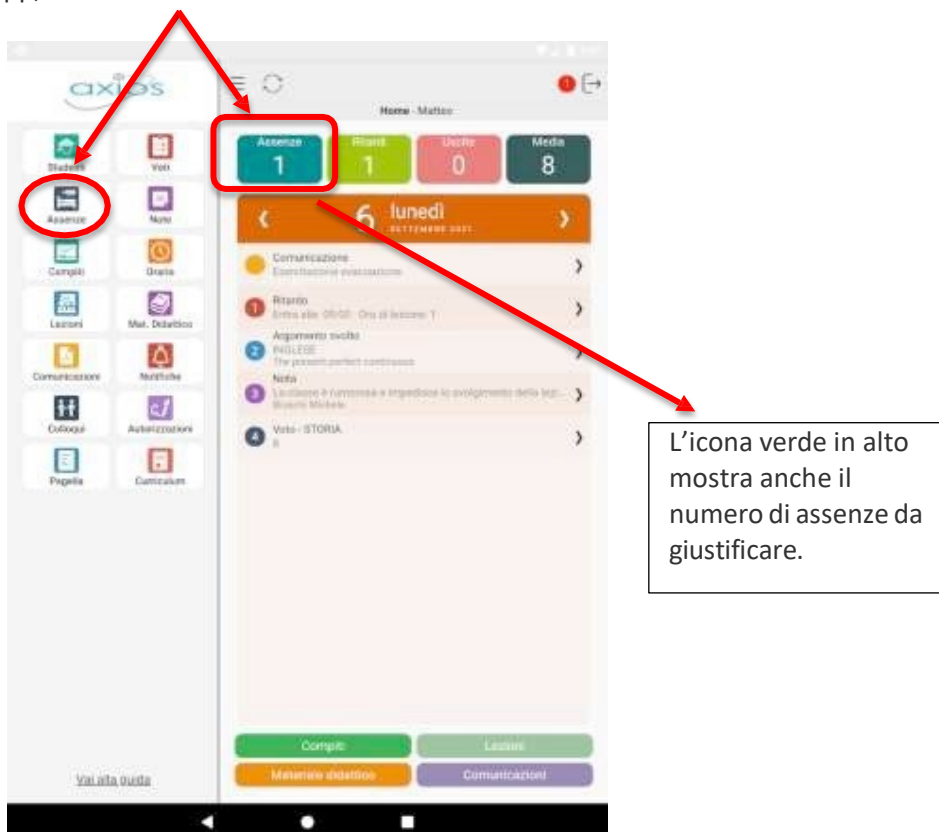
axios

Home - Matteo

| Assenze | Ritardi | Uscite | Media |
|---|---|---|---|
| 1 | 1 | 0 | 8 |

6 lunedì
SETTEMBRE 2021

Comunicazione
Esercitazione evacuazione

Ritardo
Entra alle 09:00 · Ora di lezione: 1

Argomento svolto
INGLESE
The present perfect continuous

Nota
La classe è rumorosa e impedisce lo svolgimento della lez...
Bruschi Michele

Voto - STORIA
8

Studenti
Voti
Assenze
Note
Compiti
Orario
Lezioni
Mat. Didattico
Comunicazioni
Notifiche
Colloqui
Autorizzazioni
Pagella
Curriculum

Vai alla guida

Compiti
Lezioni
Materiale didattico
Comunicazioni

L'icona verde in alto mostra anche il numero di assenze da giustificare.